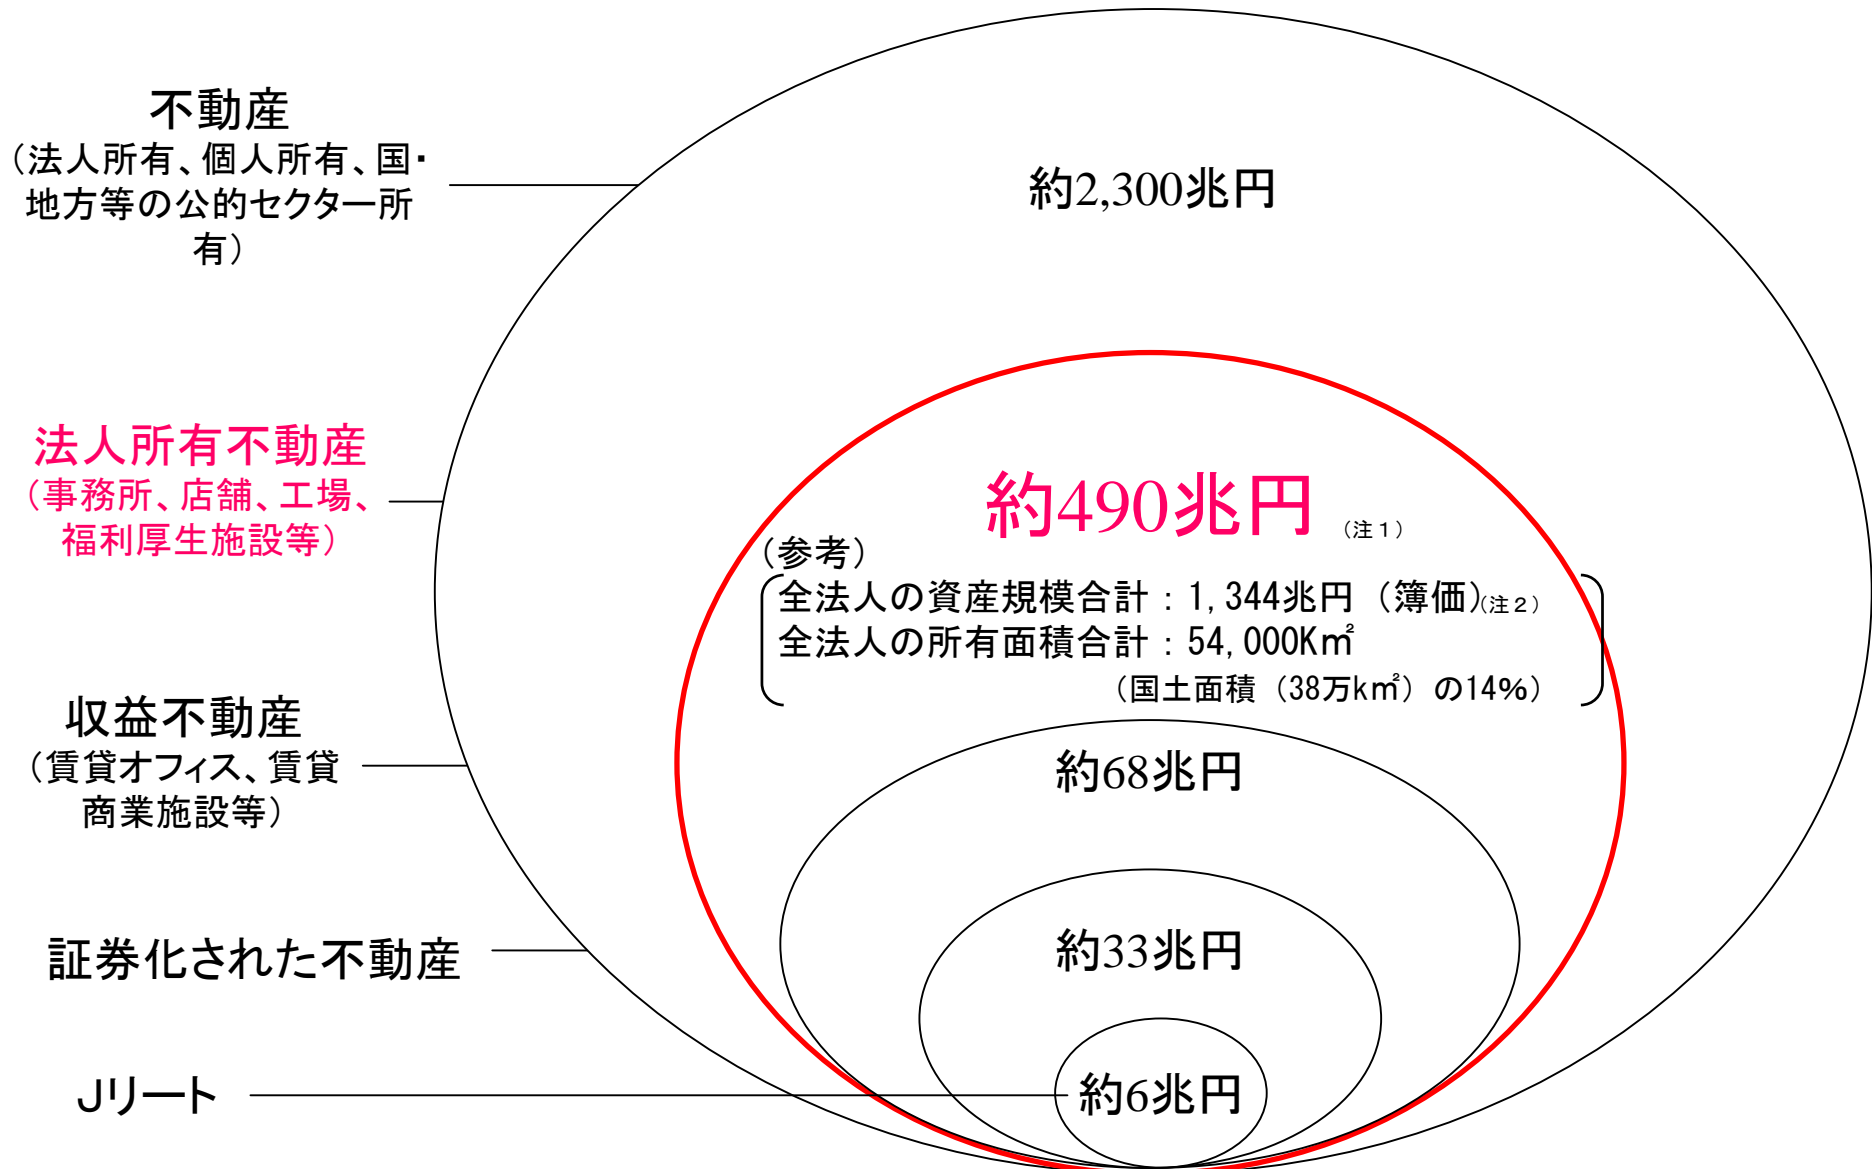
不動産
（法人所有、個人所有、国・地方等の公的セクター所有）

約2,300兆円

法人所有不動産
（事務所、店舗、工場、福利厚生施設等）

約490兆円 （注１）

（参考）
全法人の資産規模合計：1,344兆円（簿価）（注２）
全法人の所有面積合計：54,000Km²
（国土面積（38万km²）の14%）

収益不動産
（賃貸オフィス、賃貸商業施設等）

約68兆円

証券化された不動産

約33兆円

Jリート

約6兆円